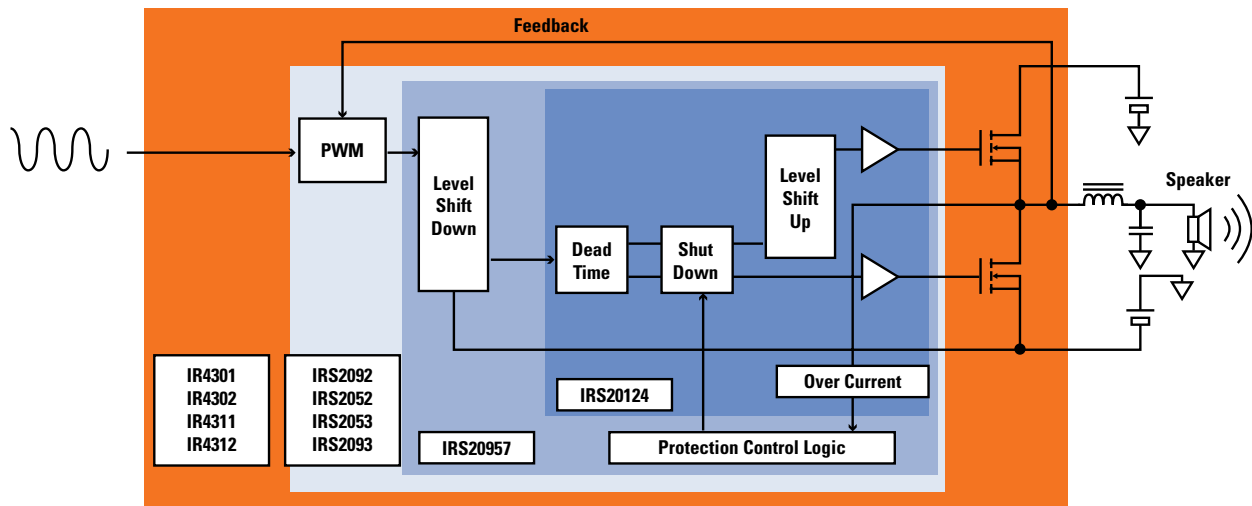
Feedback

PWM

Level Shift Down

Dead Time

Shut Down

Level Shift Up

Speaker

Over Current

IRS20124

Protection Control Logic

IRS20957

IR4301
IR4302
IR4311
IR4312

IRS2092
IRS2052
IRS2053
IRS2093